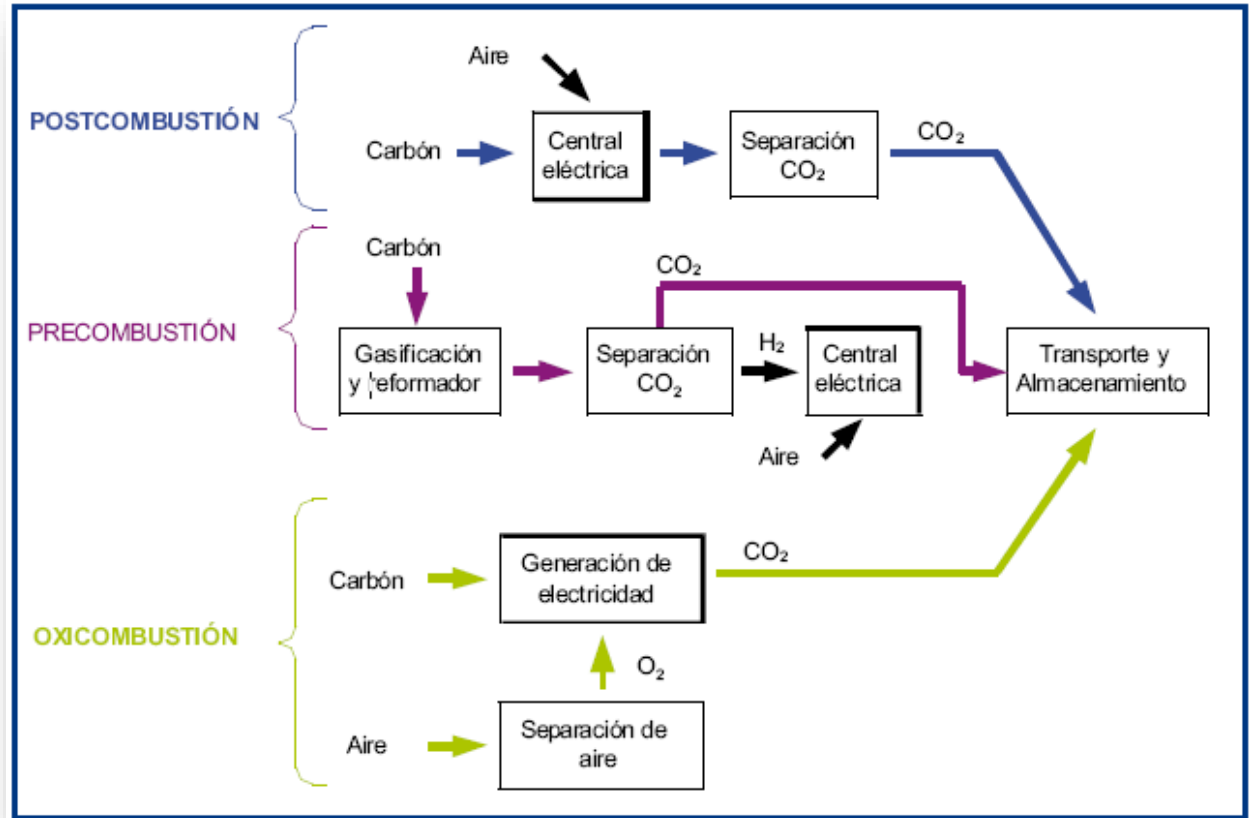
POSTCOMBUSTIÓN

Aire

Carbón

Central eléctrica

Separación $CO_2$

$CO_2$

PRECOMBUSTIÓN

Carbón

$CO_2$

Gasificación y reformador

Separación $CO_2$

$H_2$

Central eléctrica

Transporte y Almacenamiento

Aire

OXICOMBUSTIÓN

Carbón

Generación de electricidad

$CO_2$

$O_2$

Aire

Separación de aire